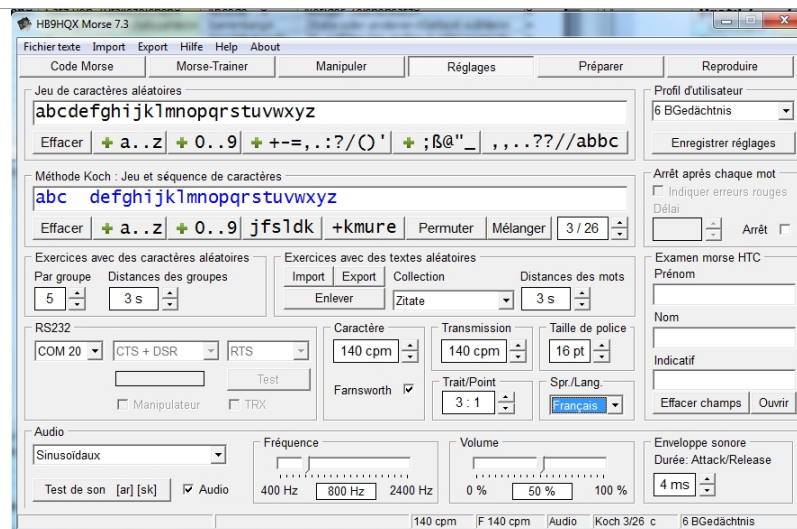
HB9HQX Morse 7.3

Fichier texte Import Export Hilfe Help About

Code Morse | Morse-Trainer | Manipuler | Réglages | Préparer | Reproduire

Jeu de caractères aléatoires
abcdefghijklmnopqrstuvwxyz
Effacer | + a..z | + 0..9 | + +-=,.:?/()' | + ;ß@"_ | ,,..??//abbc

Méthode Koch : Jeu et séquence de caractères
abc defghijklmnopqrstuvwxyz
Effacer | + a..z | + 0..9 | jfsldk | +kmure | Permuter | Mélanger | 3 / 26

Exercices avec des caractères aléatoires
Par groupe | Distances des groupes
5 | 3 s

Exercices avec des textes aléatoires
Import | Export | Collection | Distances des mots
Enlever | Zitate | 3 s

RS232
COM 20 | CTS + DSR | RTS
Test
Manipulateur | TRX

Caractère
140 cpm
Farnsworth

Transmission
140 cpm

Taille de police
16 pt

Trait/Point
3 : 1

Spr./Lang.
Français

Profil d'utilisateur
6 BGedächtnis
Enregistrer réglages

Arrêt après chaque mot
Indiquer erreurs rouges
Délai
Arrêt

Examen morse HTC
Prénom
Nom
Indicatif
Effacer champs | Ouvrir

Audio
Sinusoïdaux
Test de son [ar] [sk] | Audio

Fréquence
400 Hz | 800 Hz | 2400 Hz

Volume
0 % | 50 % | 100 %

Enveloppe sonore
Durée: Attack/Release
4 ms

140 cpm | F 140 cpm | Audio | Koch 3/26 c | 6 BGedächtnis